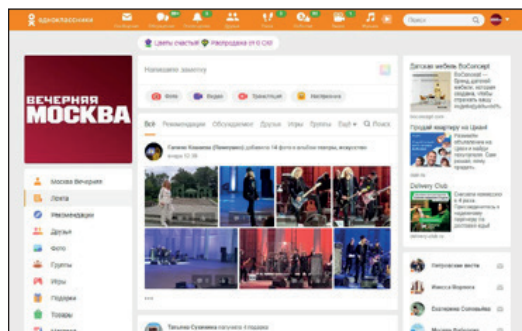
одноклассники

Поиск

Цветы счастья! Распродажа от 0 OK!

ВЕЧЕРНЯЯ МОСКВА

Напишите заметку

Фото Видео Трансляция Like Мнения

Всё Рекомендации Обсуждаемое Друзья Игры Группы Ещё Поиск

Галина Климова (Понкратова) добавила 14 фото в альбом «Театры, искусство»
вчера 12:38

Москва Вечерняя
Лента
Рекомендации
Друзья
Фото
Группы
Игры
Подарки
Товары

Татьяна Сухинова загрузила 4 подарка

Детская мебель BoConcept
BoConcept – бренд детской мебели, которая отражает ваш индивидуальность

Продай квартиру на Циан!
Узнайте, сколько стоит ваша квартира

Delivery Club
Скидка на доставку еды

Непроспанные вести
Инесса Воронина
Екатерина Соловьёва
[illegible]